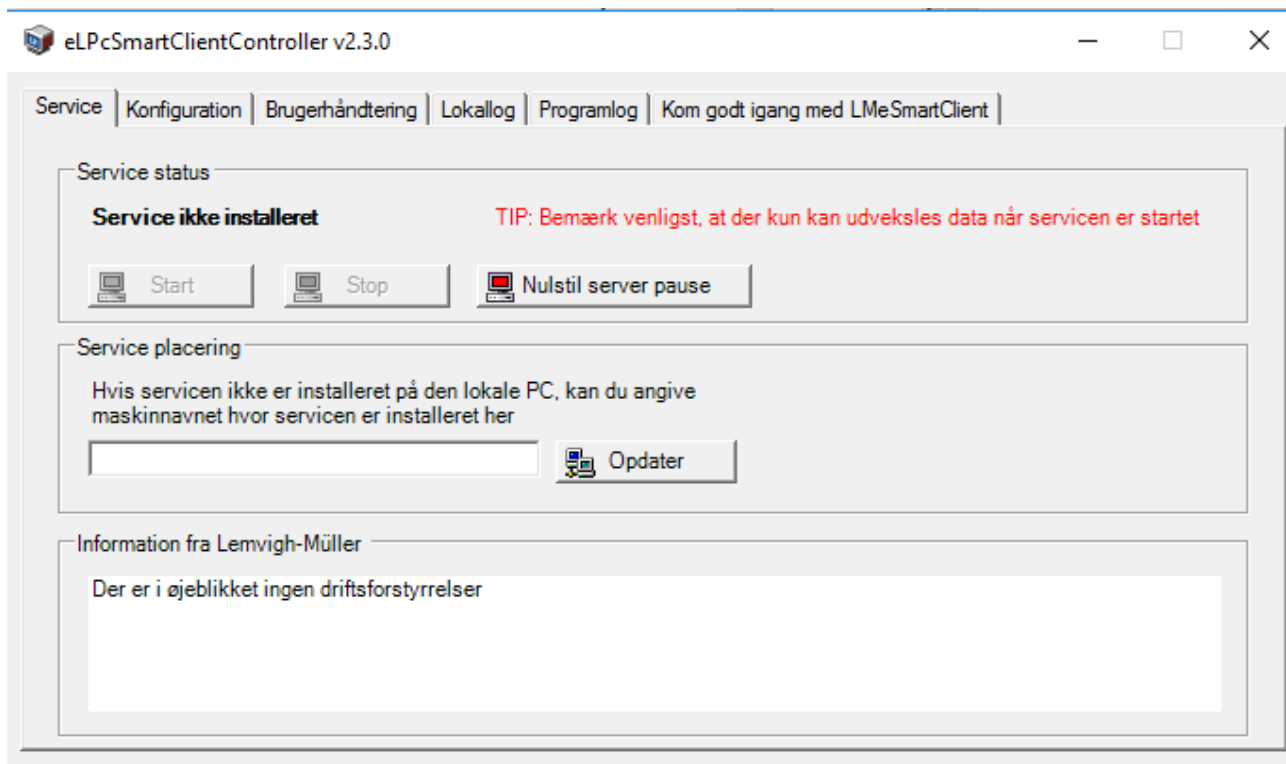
eLPcSmartClientController v2.3.0

Service | Konfiguration | Brugerhåndtering | Lokallog | Programlog | Kom godt igang med LMeSmartClient

Service status

Service ikke installeret

TIP: Bemærk venligst, at der kun kan udveksles data når servicen er startet

Start

Stop

Nulstil server pause

Service placering

Hvis servicen ikke er installeret på den lokale PC, kan du angive maskinnavnet hvor servicen er installeret her

Opdater

Information fra Lemvigh-Müller

Der er i øjeblikket ingen driftsforstyrrelser